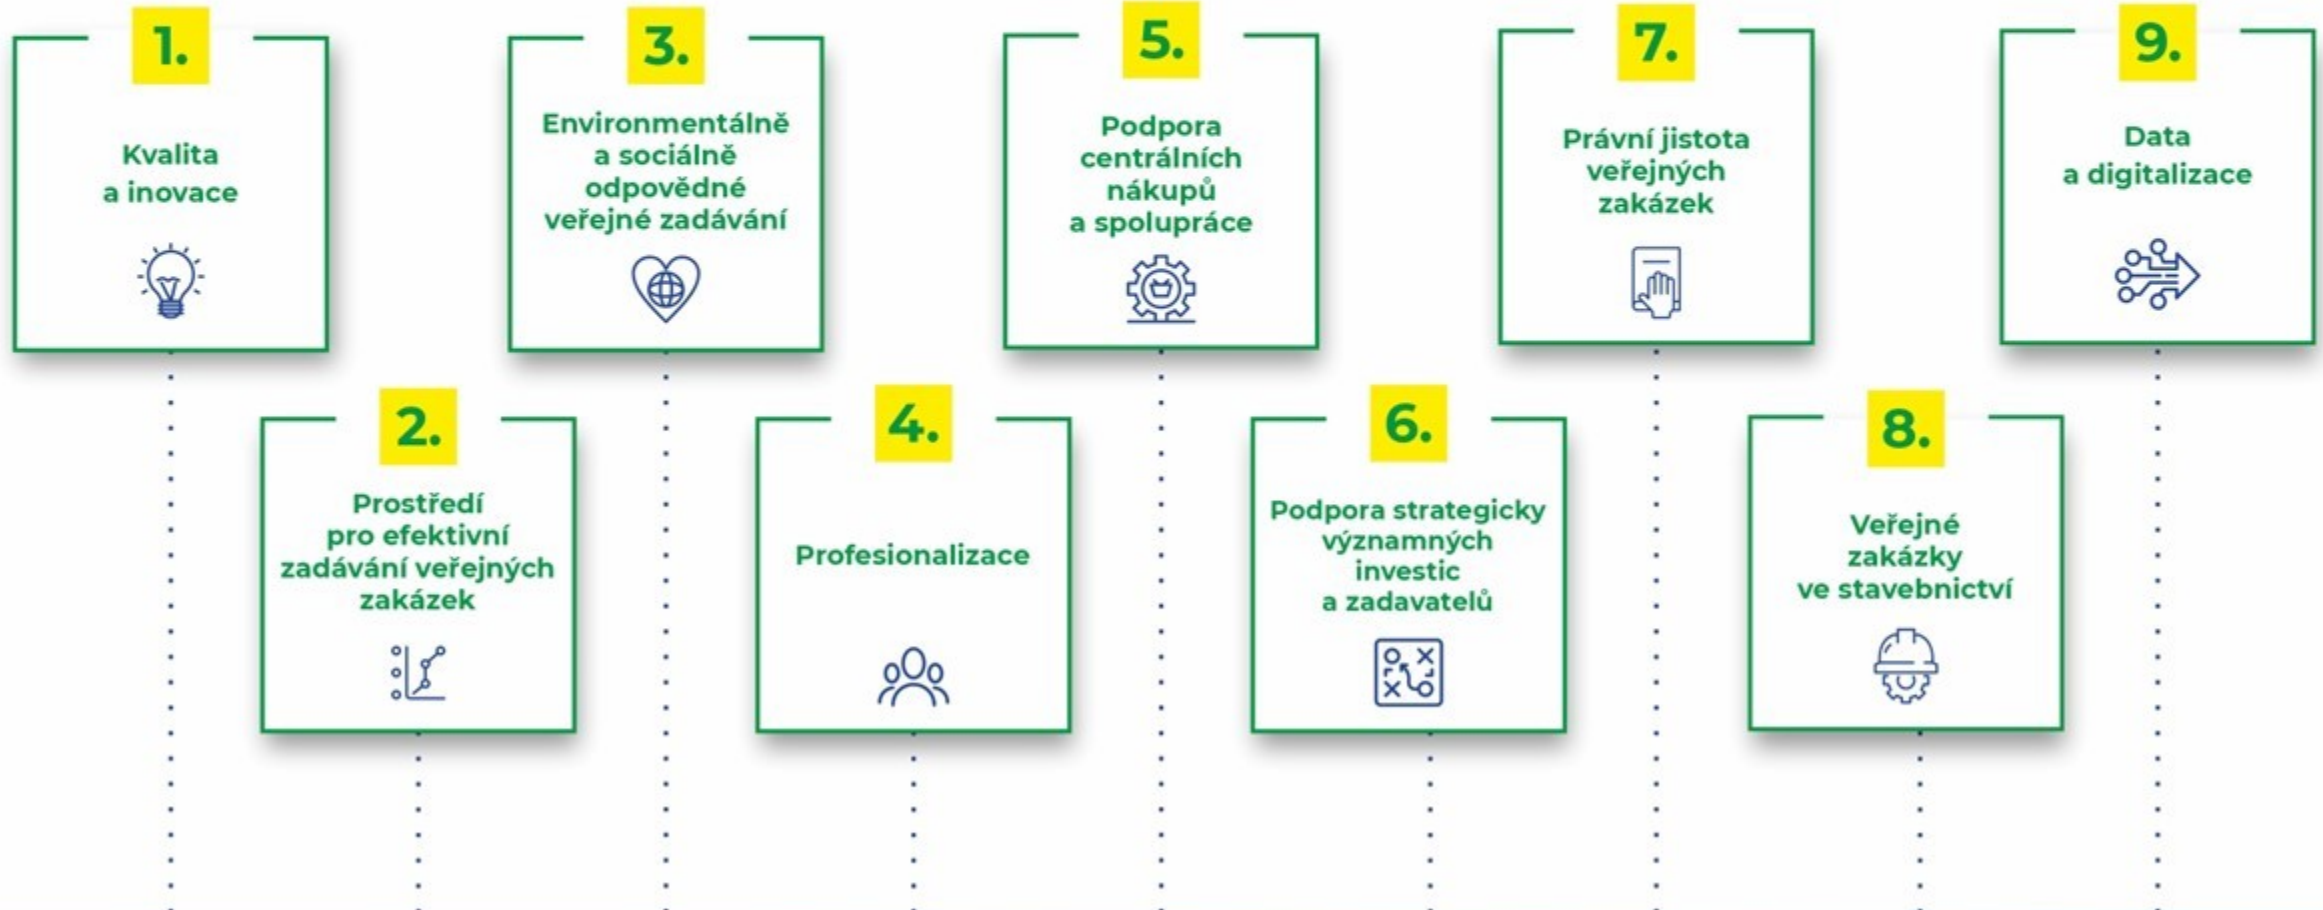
1.

Kvalita a inovace

2.

Prostředí pro efektivní zadávání veřejných zakázek

3.

Environmentálně a sociálně odpovědné veřejné zadávání

4.

Profesionalizace

5.

Podpora centrálních nákupů a spolupráce

6.

Podpora strategicky významných investic a zadavatelů

7.

Právní jistota veřejných zakázek

8.

Veřejné zakázky ve stavebnictví

9.

Data a digitalizace